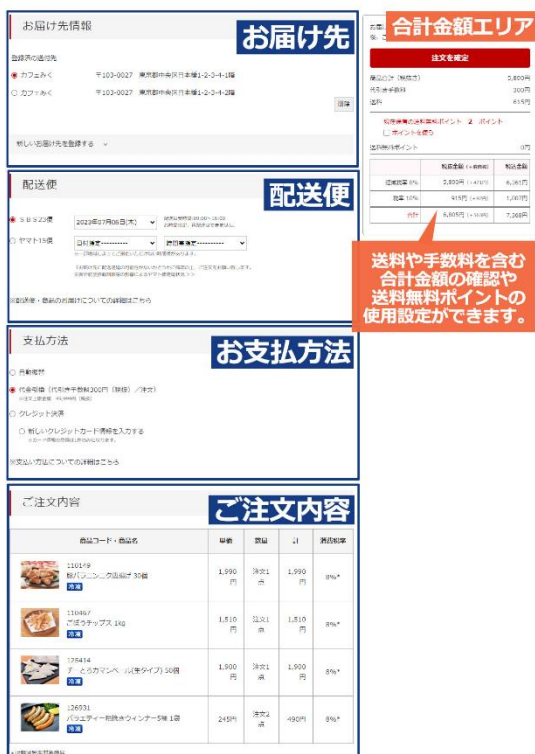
お届け先情報

お届け先

登録済の送付先

カフェみく 〒103-0027 東京都中央区日本橋1-2-3-4-1階

カフェみく 〒103-0027 東京都中央区日本橋1-2-3-4-2階

削除

新しいお届け先を登録する

配送便

配送便

SBS急便 2023年07月06日(木)

ヤマト運輸 日付指定---------- 時間帯指定----------

※配送便・商品のお届けについての詳細はこちら

支払方法

お支払方法

月締請求

代金引換（代引手数料300円（税抜）/注文）

クレジット決済

新しいクレジットカード情報を入力する

※支払い方法についての詳細はこちら

ご注文内容

ご注文内容

| 商品コード・商品名 | 単価 | 数量 | 計 | 適用税率 |
|---|---|---|---|---|
| 110149 鶏パプリカ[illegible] 30個 冷凍 | 1,990円 | 注文1点 | 1,990円 | 8%* |
| 110467 ごぼうチップス 1kg 冷凍 | 1,510円 | 注文1点 | 1,510円 | 8%* |
| 126434 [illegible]（生タイプ）50個 冷凍 | 1,900円 | 注文1点 | 1,900円 | 8%* |
| 126931 バラエティー粗挽きウインナー5種 1袋 冷凍 | 245円 | 注文2点 | 490円 | 8%* |

合計金額エリア

注文を確定

商品合計（税抜き） 5,890円
代引手数料 300円
送料 615円

送料無料ポイント 2 ポイント
ポイントを使う

送料無料ポイント 0円

| | 税抜金額 | 税込金額 |
|---|---|---|
| 軽減税率 8% | 5,890円 | 6,361円 |
| 税率 10% | 915円 | 1,007円 |
| 合計 | 6,805円 | 7,368円 |

送料や手数料を含む合計金額の確認や送料無料ポイントの使用設定ができます。